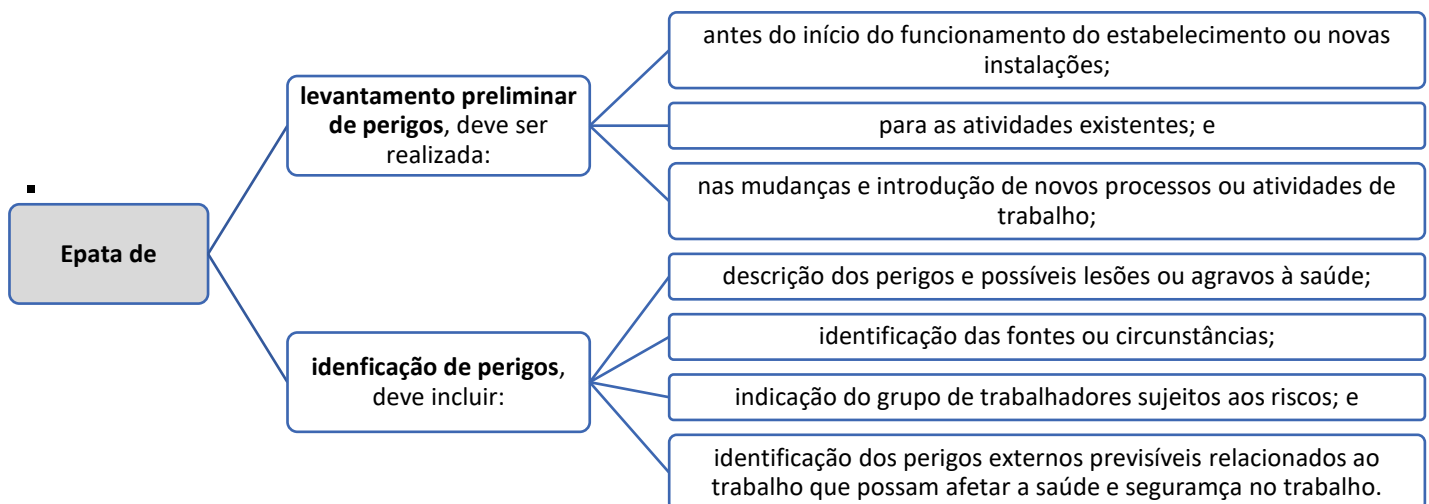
Epata de

levantamento preliminar de perigos, deve ser realizada:

antes do início do funcionamento do estabelecimento ou novas instalações;

para as atividades existentes; e

nas mudanças e introdução de novos processos ou atividades de trabalho;

idenficação de perigos, deve incluir:

descrição dos perigos e possíveis lesões ou agravos à saúde;

identificação das fontes ou circunstâncias;

indicação do grupo de trabalhadores sujeitos aos riscos; e

identificação dos perigos externos previsíveis relacionados ao trabalho que possam afetar a saúde e seguramça no trabalho.